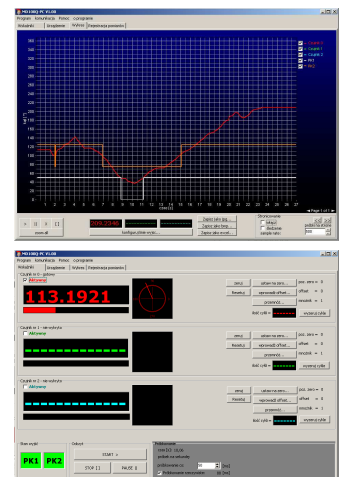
MD1000J PC V1.00
Program Komunikacja Pomoc Czyszczenie
Wskaźniki Urządzenie Wykres Rejestracja pomiarów

350
340
320
300
280
260
240
220
200
180
160
140
120
100
80
60
40
20
0

Czujnik 1
Czujnik 2
Czujnik 3
PK1
PK2

0 1 2 3 4 5 6 7 8 9 10 11 12 13 14 15 16 17 18 19 20 21 22 23 24 25 26 27
czas [s]

zoom all
209.2349
Konfiguracja wykresu
Zapisz jako bmp...
Zapisz jako temp...
Zapisz jako excel...
Skalowanie
Page 1 of 1

MD1000J PC V1.00
Program Komunikacja Pomoc Czyszczenie
Wskaźniki Urządzenie Wykres Rejestracja pomiarów
Czujnik nr 1 - gotowy
Aktywny
113.1921
zeruj
Resetuj
ustaw na zero...
wprowadź offset...
przemnóż...
ilość cykli
poz. zero = 0
offset = 0
mnożnik = 1
wyzeruj cykle
Czujnik nr 2 - nieaktywny
Aktywny
zeruj
Resetuj
ustaw na zero...
wprowadź offset...
przemnóż...
ilość cykli
poz. zero = 0
offset = 0
mnożnik = 1
wyzeruj cykle
Czujnik nr 3 - nieaktywny
Aktywny
zeruj
Resetuj
ustaw na zero...
wprowadź offset...
przemnóż...
ilość cykli
poz. zero = 0
offset = 0
mnożnik = 1
wyzeruj cykle
Stan wyjść
PK1 PK2
Odczyt
START
STOP
PAUSE
Połączenie
COM 1
Próbkowanie co
[ms]